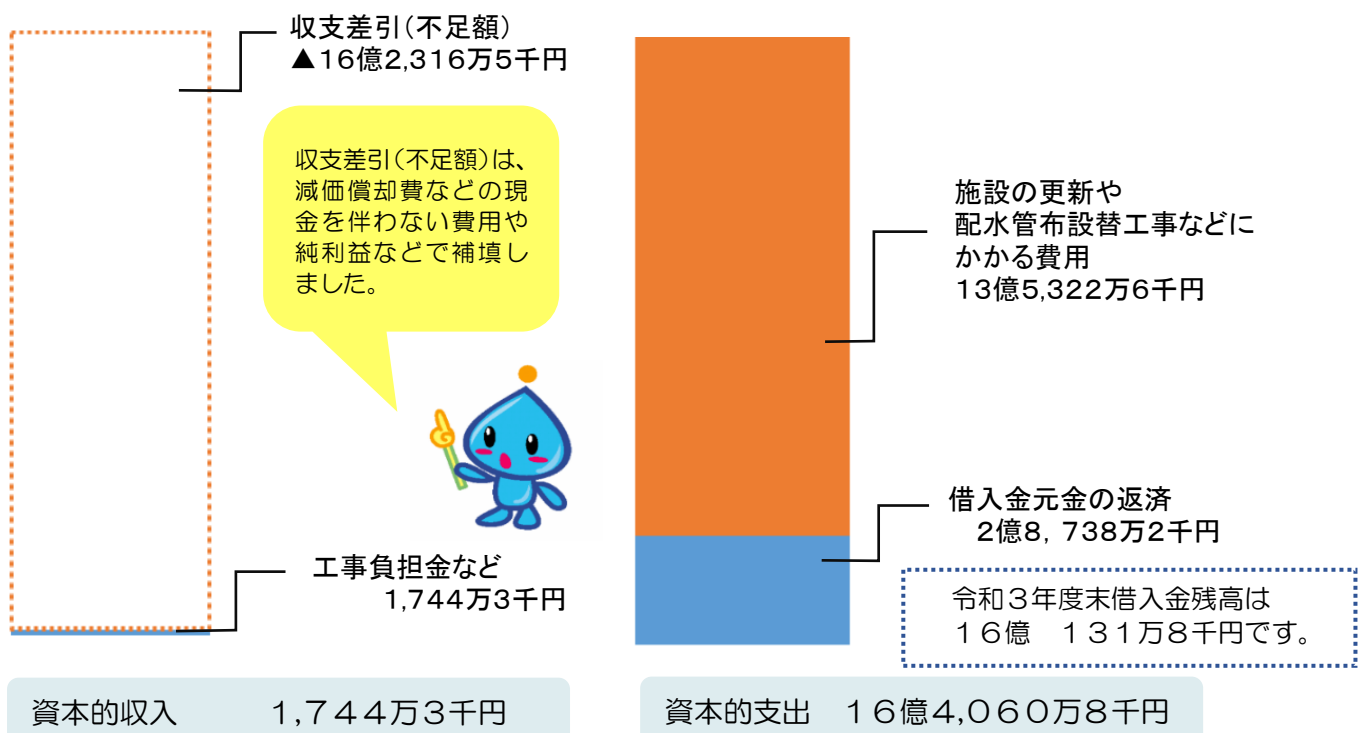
収支差引(不足額)
▲16億2,316万5千円

収支差引(不足額)は、減価償却費などの現金を伴わない費用や純利益などで補填しました。

工事負担金など
1,744万3千円

施設の更新や
配水管布設替工事などにかかる費用
13億5,322万6千円

借入金元金の返済
2億8, 738万2千円

令和3年度末借入金残高は
16億　131万8千円です。

資本的収入　1,744万3千円

資本的支出　16億4,060万8千円